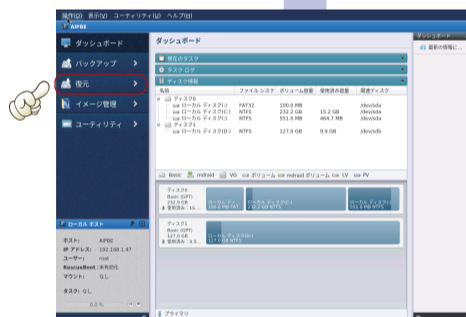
操作(O) 表示(V) ユーティリティ(U) ヘルプ(H)

AIPBE

ダッシュボード

バックアップ

復元

イメージ管理

ユーティリティ

ダッシュボード

現在のタスク

タスクログ

ディスク情報

| 名前 | ファイル システム | ボリューム容量 | 使用済み容量 | 関連ディスク |
|---|---|---|---|---|
| ディスク0 | | | | |
| ローカル ディスク(I:) | FAT32 | 100.0 MB | | /dev/sda |
| ローカル ディスク(C:) | NTFS | 232.2 GB | 15.2 GB | /dev/sda |
| ローカル ディスク(E:) | NTFS | 551.0 MB | 464.7 MB | /dev/sda |
| ディスク1 | | | | |
| ローカル ディスク(D:) | NTFS | 127.0 GB | 9.9 GB | /dev/sdb |

Basic mdraid VG ボリューム mdraid ボリューム LV PV

ディスク0 Basic (GPT) 232.9 GB 使用済み:16...

ローカル ディスク(I:) 100.0 MB FAT32

ローカル ディスク(C:) 232.2 GB NTFS

ローカル ディスク(E:) 551.0 MB NTFS

ディスク1 Basic (GPT) 127.0 GB 使用済み:9.9...

ローカル ディスク(D:) 127.0 GB NTFS

ローカル ホスト

ホスト: AIPBE

IP アドレス: 192.168.1.47

ユーザー: root

RescueBoot: 未有効化

マウント: なし

タスク: なし

0.0 %

ダッシュボード

最新の情報に...

プライマリ